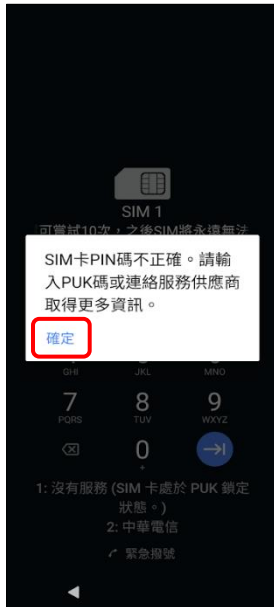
SIM 1
可嘗試10次，之後SIM將永遠無法

SIM卡PIN碼不正確。請輸入PUK碼或連絡服務供應商取得更多資訊。

確定

GHI JKL MNO

7 8 9
PQRS TUV WXYZ

0
+

1: 沒有服務 (SIM 卡處於 PUK 鎖定狀態。)
2: 中華電信

緊急撥號